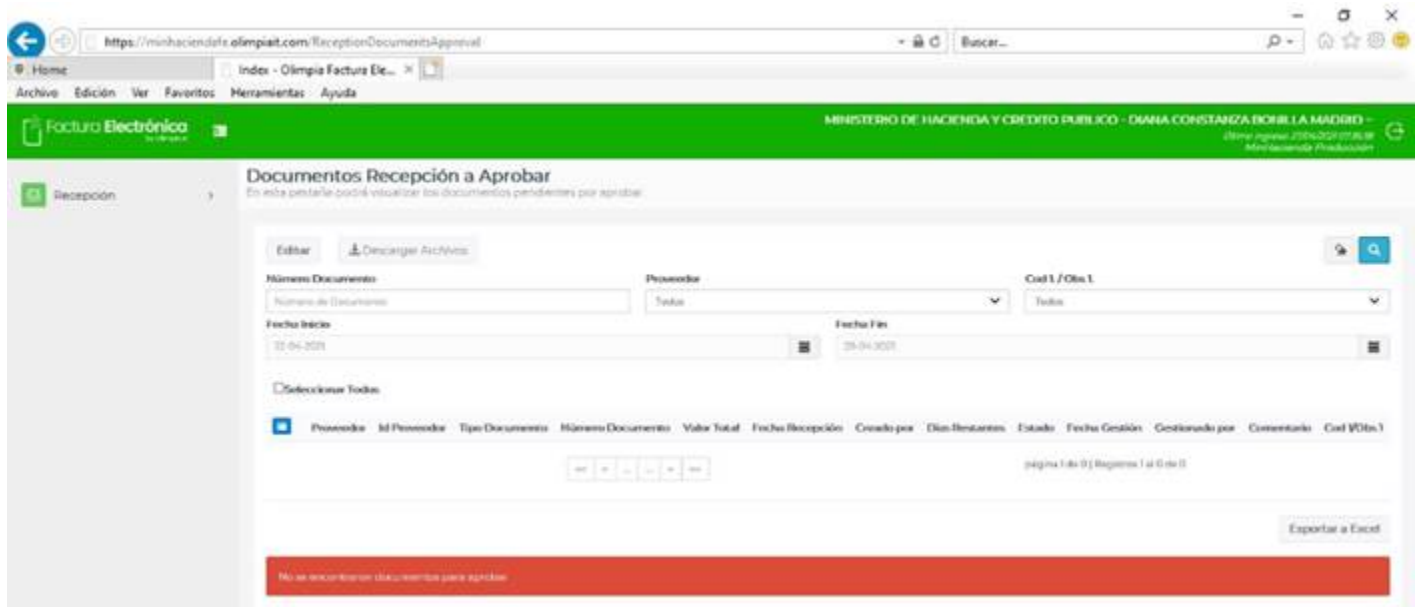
https://minhaciendafe.olimpiait.com/ReceptionDocumentsApproval

Buscar...

Home

Index - Olimpia Factura Ele...

Archivo Edición Ver Favoritos Herramientas Ayuda

Factura Electrónica

MINISTERIO DE HACIENDA Y CREDITO PUBLICO - DIANA CONSTANZA BONILLA MADRID -

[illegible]

Minhacienda Producción

Recepción

Documentos Recepción a Aprobar

En esta pestaña podrá visualizar los documentos pendientes por aprobar

Editar

Descargar Archivos

Número Documento

Número de Documento

Proveedor

Todos

Cod 1 / Obs 1

Todos

Fecha Inicio

22-04-2021

Fecha Fin

29-04-2021

Seleccionar Todos

| | Proveedor | Id Proveedor | Tipo Documento | Número Documento | Valor Total | Fecha Recepción | Creado por | Días Restantes | Estado | Fecha Gestión | Gestionado por | Comentario | Cod 1/Obs 1 |
|---|---|---|---|---|---|---|---|---|---|---|---|---|---|

página 1 de 0 | Registros 1 al 0 de 0

Exportar a Excel

No se encontraron documentos para aprobar